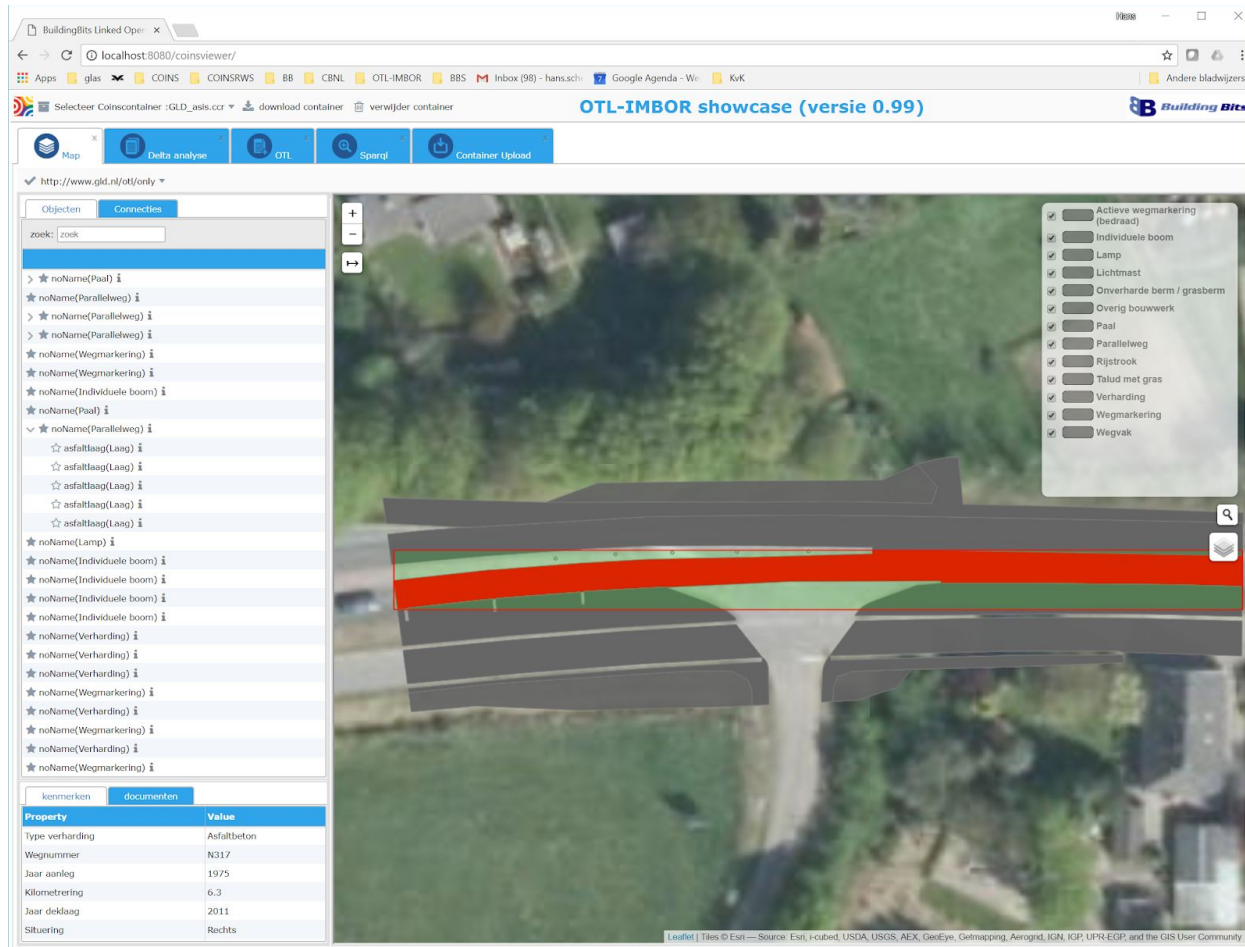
BuildingBits Linked Oper ×

Hans

localhost:8080/coinsviewer/

Apps glas COINS COINSRWS BB CBNL OTL-IMBOR BBS Inbox (98) - hans.sch Google Agenda - We KvK Andere bladwijzers

Selecteer Coinscontainer :GLD_asis.ccr ▾ download container verwijder container

OTL-IMBOR showcase (versie 0.99)

Building Bits

Map Delta analyse OTL Sparql Container Upload

http://www.gld.nl/otl/only ▾

Objecten Connecties

zoek: zoek

noName(Paal) i
noName(Parallelweg) i
noName(Parallelweg) i
noName(Parallelweg) i
noName(Wegmarkering) i
noName(Wegmarkering) i
noName(Individuele boom) i
noName(Paal) i
noName(Parallelweg) i
asfaltlaag(Laag) i
asfaltlaag(Laag) i
asfaltlaag(Laag) i
asfaltlaag(Laag) i
asfaltlaag(Laag) i
noName(Lamp) i
noName(Individuele boom) i
noName(Individuele boom) i
noName(Individuele boom) i
noName(Individuele boom) i
noName(Verharding) i
noName(Verharding) i
noName(Verharding) i
noName(Wegmarkering) i
noName(Verharding) i
noName(Wegmarkering) i
noName(Verharding) i
noName(Wegmarkering) i

kenmerken documenten

| Property | Value |
|---|---|
| Type verharding | Asfaltbeton |
| Wegnummer | N317 |
| Jaar aanleg | 1975 |
| Kilometrering | 6.3 |
| Jaar deklaag | 2011 |
| Situering | Rechts |

+
−

Actieve wegmarkering (bedraad)
Individuele boom
Lamp
Lichtmast
Onverharde berm / grasberm
Overig bouwwerk
Paal
Parallelweg
Rijstrook
Talud met gras
Verharding
Wegmarkering
Wegvak

Leaflet | Tiles © Esri — Source: Esri, i-cubed, USDA, USGS, AEX, GeoEye, Getmapping, Aerogrid, IGN, IGP, UPR-EGP, and the GIS User Community